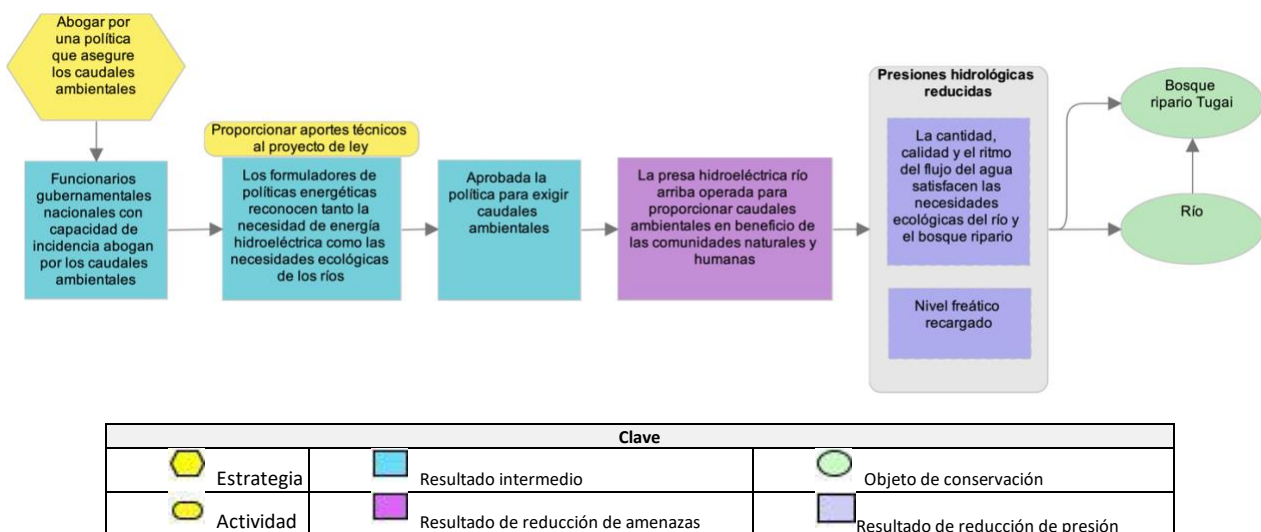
Abogar por una política que asegure los caudales ambientales

Funcionarios gubernamentales nacionales con capacidad de incidencia abogan por los caudales ambientales

Proporcionar aportes técnicos al proyecto de ley

Los formuladores de políticas energéticas reconocen tanto la necesidad de energía hidroeléctrica como las necesidades ecológicas de los ríos

Aprobada la política para exigir caudales ambientales

La presa hidroeléctrica río arriba operada para proporcionar caudales ambientales en beneficio de las comunidades naturales y humanas

Presiones hidrológicas reducidas

La cantidad, calidad y el ritmo del flujo del agua satisfacen las necesidades ecológicas del río y el bosque ripario

Nivel freático recargado

Bosque ripario Tugai

Río

| Clave | | |
|---|---|---|
| Estrategia | Resultado intermedio | Objeto de conservación |
| Actividad | Resultado de reducción de amenazas | Resultado de reducción de presión |